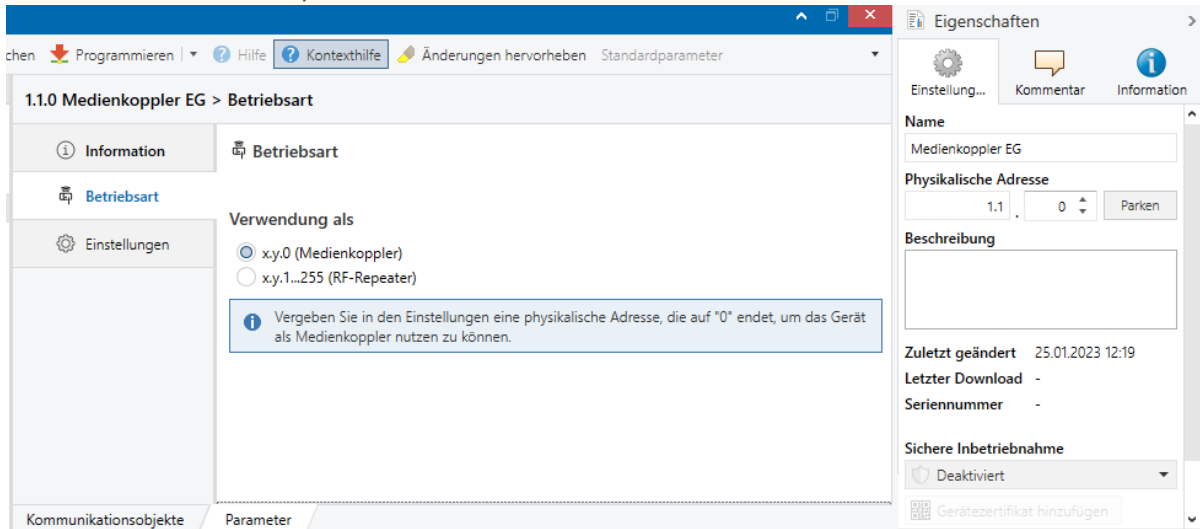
chen Programmieren | ▾ Hilfe Kontexthilfe Änderungen hervorheben Standardparameter

1.1.0 Medienkoppler EG > Betriebsart

Information

Betriebsart

Einstellungen

Betriebsart

Verwendung als

x.y.0 (Medienkoppler)

x.y.1...255 (RF-Repeater)

Vergeben Sie in den Einstellungen eine physikalische Adresse, die auf "0" endet, um das Gerät als Medienkoppler nutzen zu können.

Kommunikationsobjekte Parameter

Eigenschaften

Einstellung... Kommentar Information

Name

Medienkoppler EG

Physikalische Adresse

1.1 . 0 Parken

Beschreibung

Zuletzt geändert 25.01.2023 12:19

Letzter Download -

Seriennummer -

Sichere Inbetriebnahme

Deaktiviert

Gerätezertifikat hinzufügen